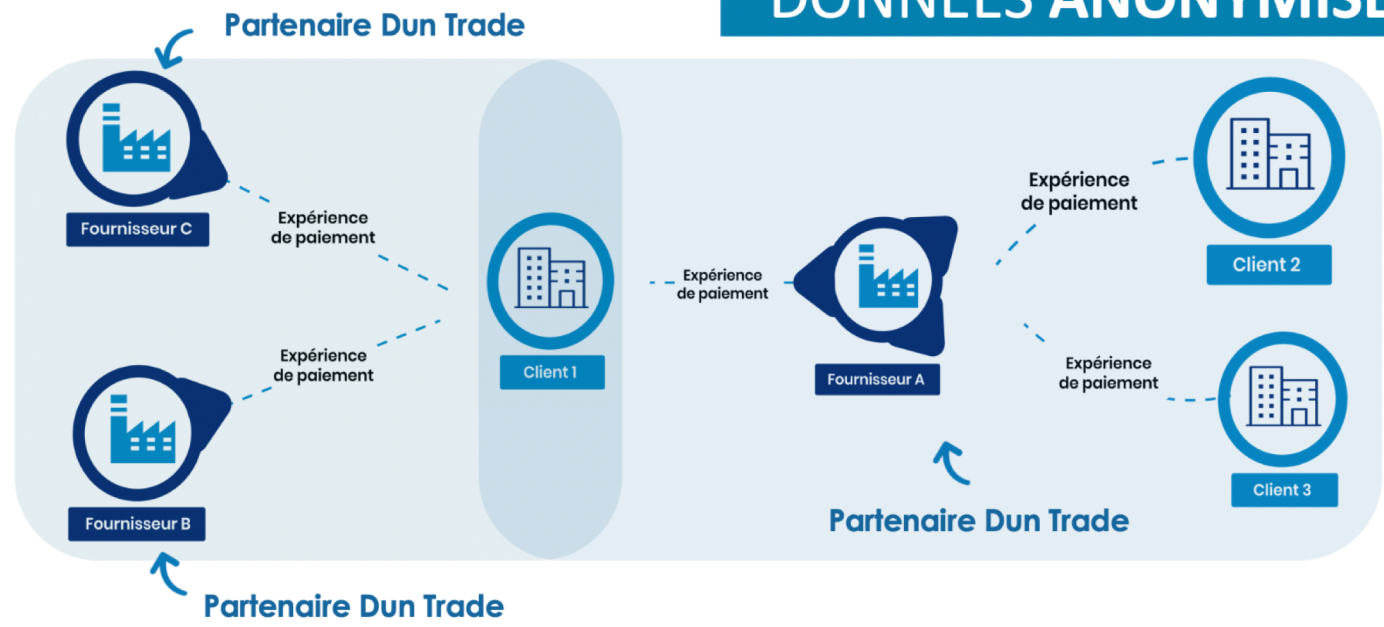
Partenaire Dun Trade

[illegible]

Fournisseur C

Expérience de paiement

Expérience de paiement

Fournisseur B

Partenaire Dun Trade

Client 1

Expérience de paiement

Fournisseur A

Expérience de paiement

Client 2

Expérience de paiement

Client 3

Partenaire Dun Trade